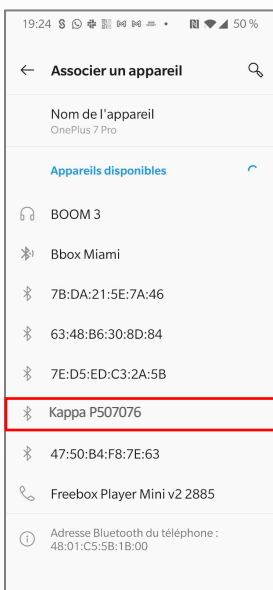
19:24 50 %

Associer un appareil

Nom de l'appareil
OnePlus 7 Pro

Appareils disponibles

BOOM 3

Bbox Miami

7B:DA:21:5E:7A:46

63:48:B6:30:8D:84

7E:D5:ED:C3:2A:5B

Kappa P507076

47:50:B4:F8:7E:63

Freebox Player Mini v2 2885

Adresse Bluetooth du téléphone : 48:01:C5:5B:1B:00